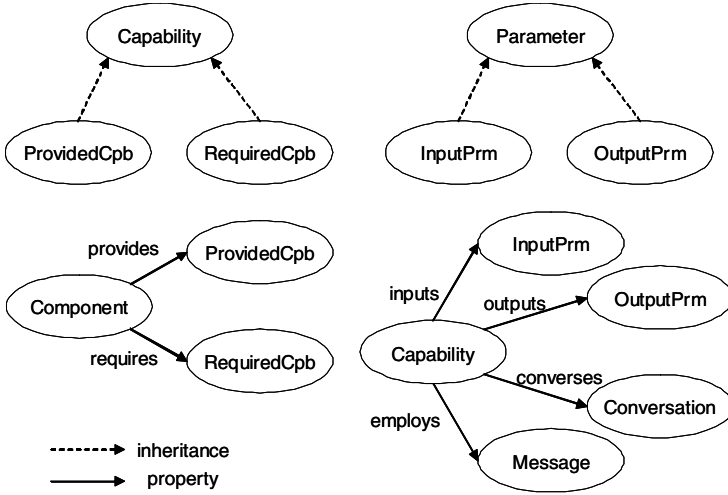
Capability

ProvidedCpb

RequiredCpb

Parameter

InputPrm

OutputPrm

provides

ProvidedCpb

Component

requires

RequiredCpb

InputPrm

inputs

outputs

OutputPrm

Capability

converses

Conversation

employs

Message

inheritance

property